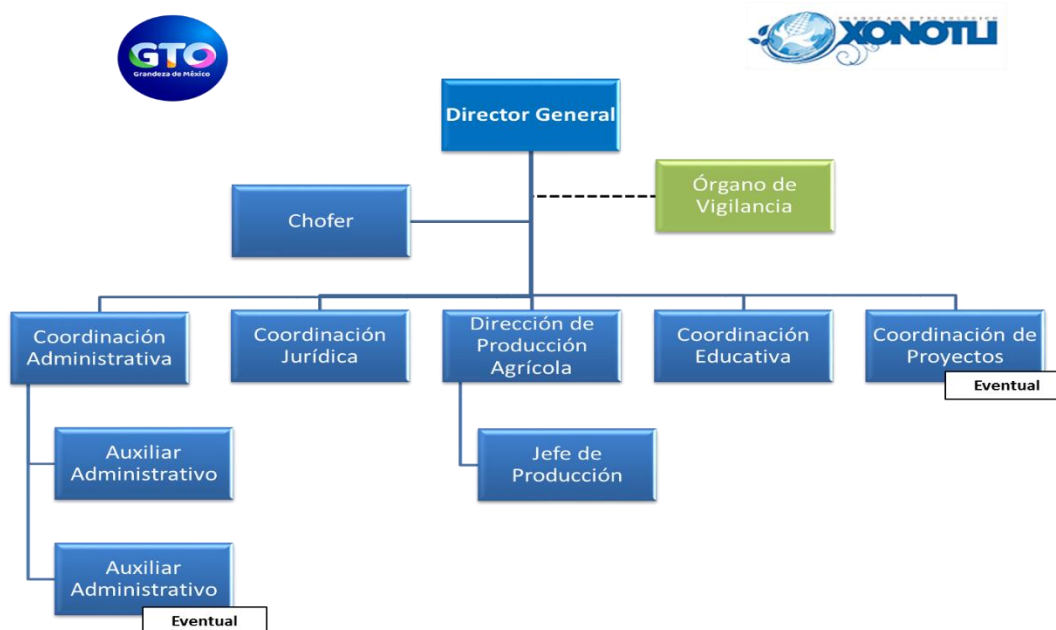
GTO
Grandeza de México

XONOTLI

Director General

Órgano de Vigilancia

Chofer

Coordinación Administrativa

Coordinación Jurídica

Dirección de Producción Agrícola

Coordinación Educativa

Coordinación de Proyectos

Eventual

Auxiliar Administrativo

Jefe de Producción

Auxiliar Administrativo

Eventual